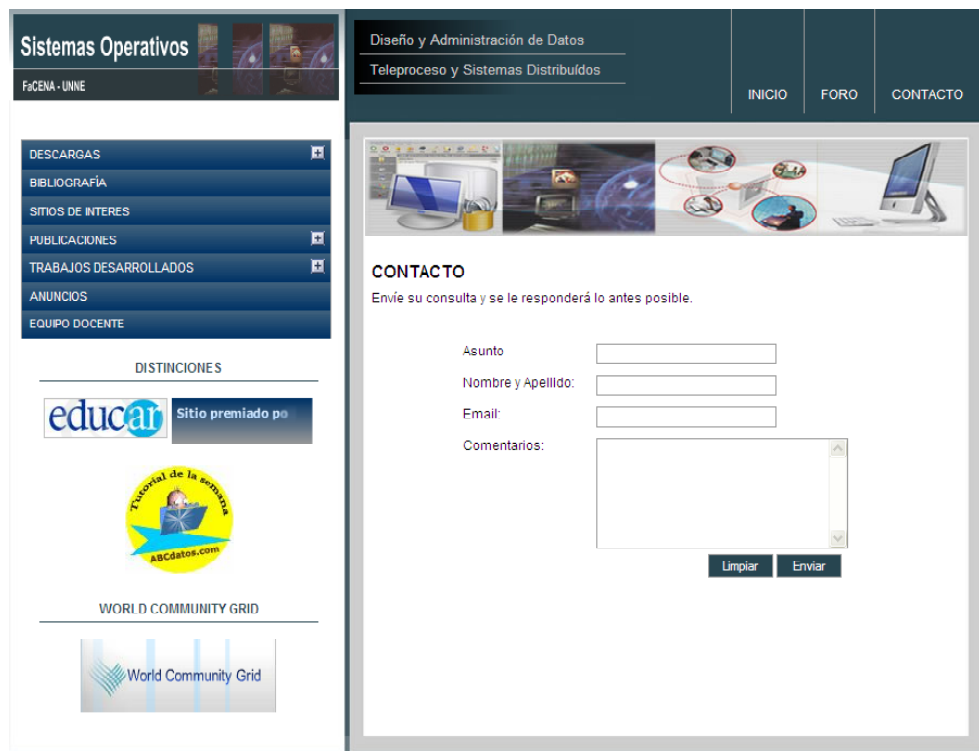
Sistemas Operativos
FaCENA - UNNE

Diseño y Administración de Datos
Teleproceso y Sistemas Distribuídos

INICIO
FORO
CONTACTO

DESCARGAS
BIBLIOGRAFÍA
SITIOS DE INTERES
PUBLICACIONES
TRABAJOS DESARROLLADOS
ANUNCIOS
EQUIPO DOCENTE

DISTINCIONES

educar
Sitio premiado po

Tutorial de la semana
ABCdatos.com

WORLD COMMUNITY GRID

World Community Grid

CONTACTO
Envíe su consulta y se le responderá lo antes posible.

Asunto
Nombre y Apellido:
Email:
Comentarios:

Limpiar
Enviar